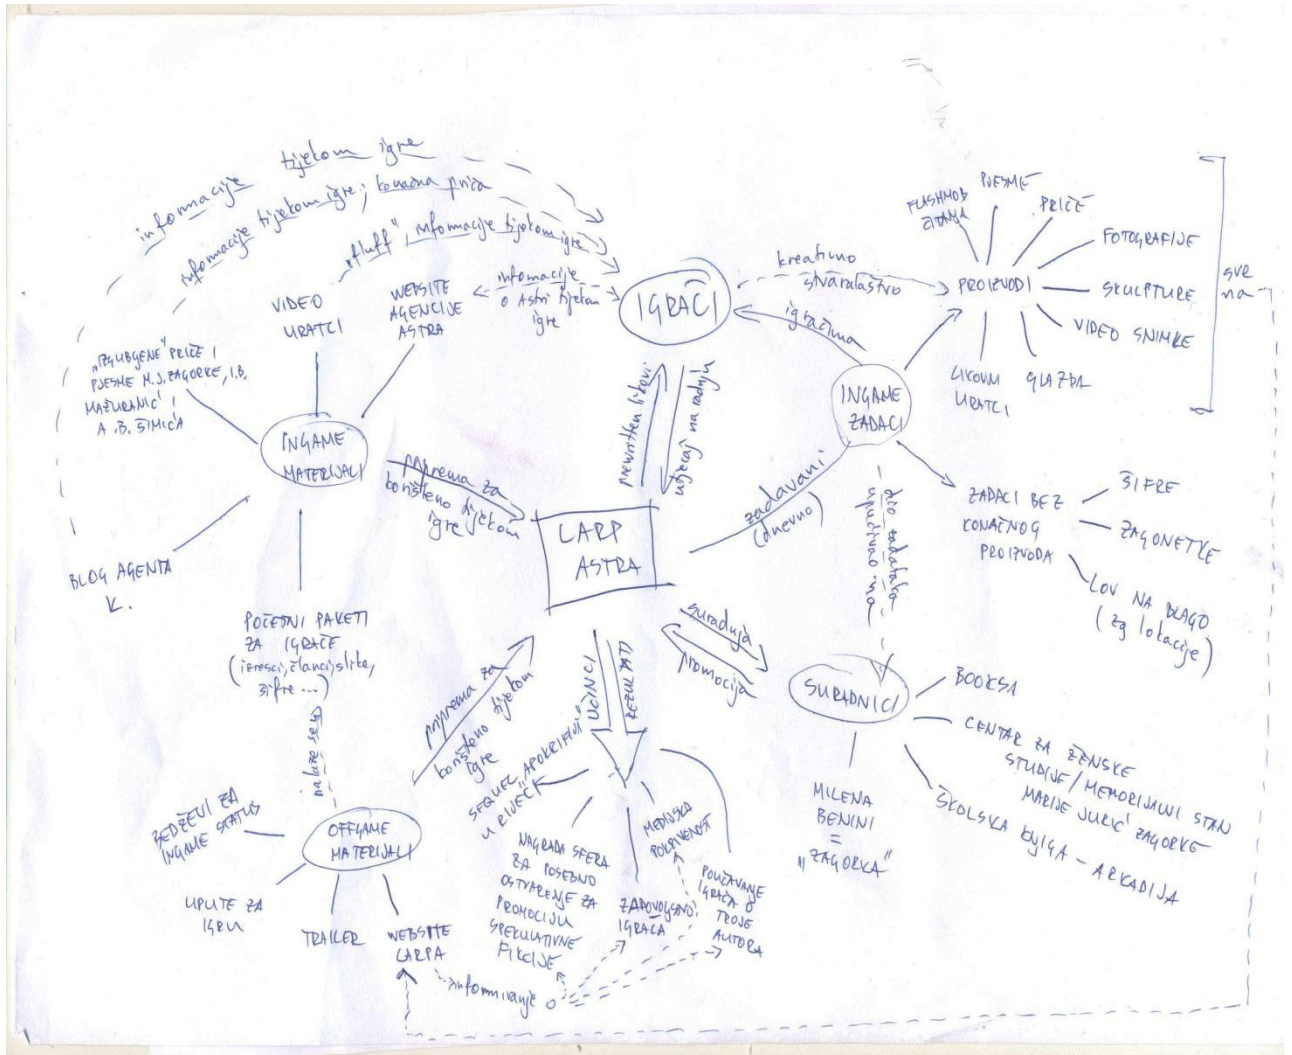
informacije tijekom igre

informacije tijekom igre; komorna priča

„fluff" informacije tijekom igre

VIDEO URATCI

WEBSITE AGENCIJE ASTRA

informacije o Astri tijekom igre

IGRAČI

kreativno stvaralaštvo

PROIZVODI

FLASHMOB AKCIJE

PJESME

PRIČE

FOTOGRAFIJE

SKULPTURE

VIDEO SNIMKE

LIKOVNI URATCI

GLAZBA

sve na

igračima

INGAME ZADACI

„IZGUBLJENE" PRIČE I PJESME M.J. ZAGORKE, I.B. MAŽURANIĆ I A.B. ŠIMIĆA

INGAME MATERIJALI

priprema za korištenje tijekom igre

LARP ASTRA

previđeni likovi

uključuje na radnju

zadavani (dnevno)

dio zadataka uključuje na

ZADACI BEZ KONAČNOG PROIZVODA

ŠIFRE

ZAGONETKE

LOV NA BLAGO (zg lokacije)

BLOG AGENTA K.

POČETNI PAKETI ZA IGRAČE (isresci, članci, slike, šifre ...)

suradnja

promocija

SURADNICI

BOOKSA

CENTAR ZA ŽENSKE STUDIJE / MEMORIJALNI STAN MARIJE JURIĆ ZAGORKE

ŠKOLSKA KNJIGA - ARKADIJA

MILENA BENINI = „ZAGORKA"

UČINCI

REZULTATI

priprema za korištenje tijekom igre

na koje se odnosi

SEQUEL, APOKRIFNI U RIJEČI

MEDIJSKA POZORNOST

BEDŽEVI ZA INGAME STATUS

OFFGAME MATERIJALI

NAGRADA SFERA ZA POSEBNO OSTVARENJE ZA PROMOCIJU SPEKULATIVNE FIKCIJE

ZADOVOLJSTVO IGRAČA

POUČAVANJE IGRAČA O TROJE AUTORA

UPUTE ZA IGRU

TRAILER

WEBSITE LARPA

informiranje